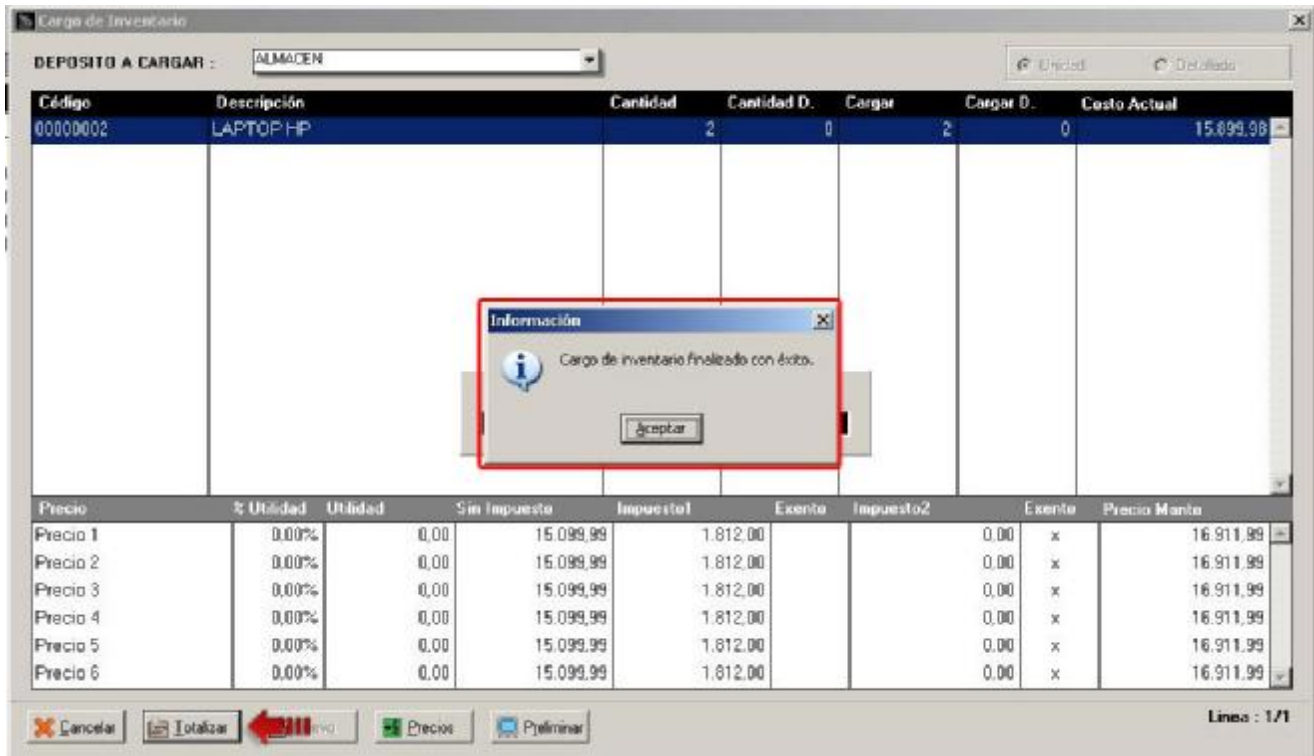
Cargo de Inventario

DEPOSITO A CARGAR : ALMACEN

Unidad Detallado

| Código | Descripción | Cantidad | Cantidad D. | Cargar | Cargar D. | Costo Actual |
|---|---|---|---|---|---|---|
| 00000002 | LAPTOP HP | 2 | 0 | 2 | 0 | 15.099,98 |

Información

Cargo de inventario finalizado con éxito.

Aceptar

| Precio | % Utilidad | Utilidad | Sin Impuesto | Impuesto1 | Exento | Impuesto2 | Exento | Precio Monto |
|---|---|---|---|---|---|---|---|---|
| Precio 1 | 0,00% | 0,00 | 15.099,99 | 1.812,00 | | 0,00 | x | 16.911,99 |
| Precio 2 | 0,00% | 0,00 | 15.099,99 | 1.812,00 | | 0,00 | x | 16.911,99 |
| Precio 3 | 0,00% | 0,00 | 15.099,99 | 1.812,00 | | 0,00 | x | 16.911,99 |
| Precio 4 | 0,00% | 0,00 | 15.099,99 | 1.812,00 | | 0,00 | x | 16.911,99 |
| Precio 5 | 0,00% | 0,00 | 15.099,99 | 1.812,00 | | 0,00 | x | 16.911,99 |
| Precio 6 | 0,00% | 0,00 | 15.099,99 | 1.812,00 | | 0,00 | x | 16.911,99 |

Cancelar Totalizar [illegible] Precios Preliminar

Linea : 1/1